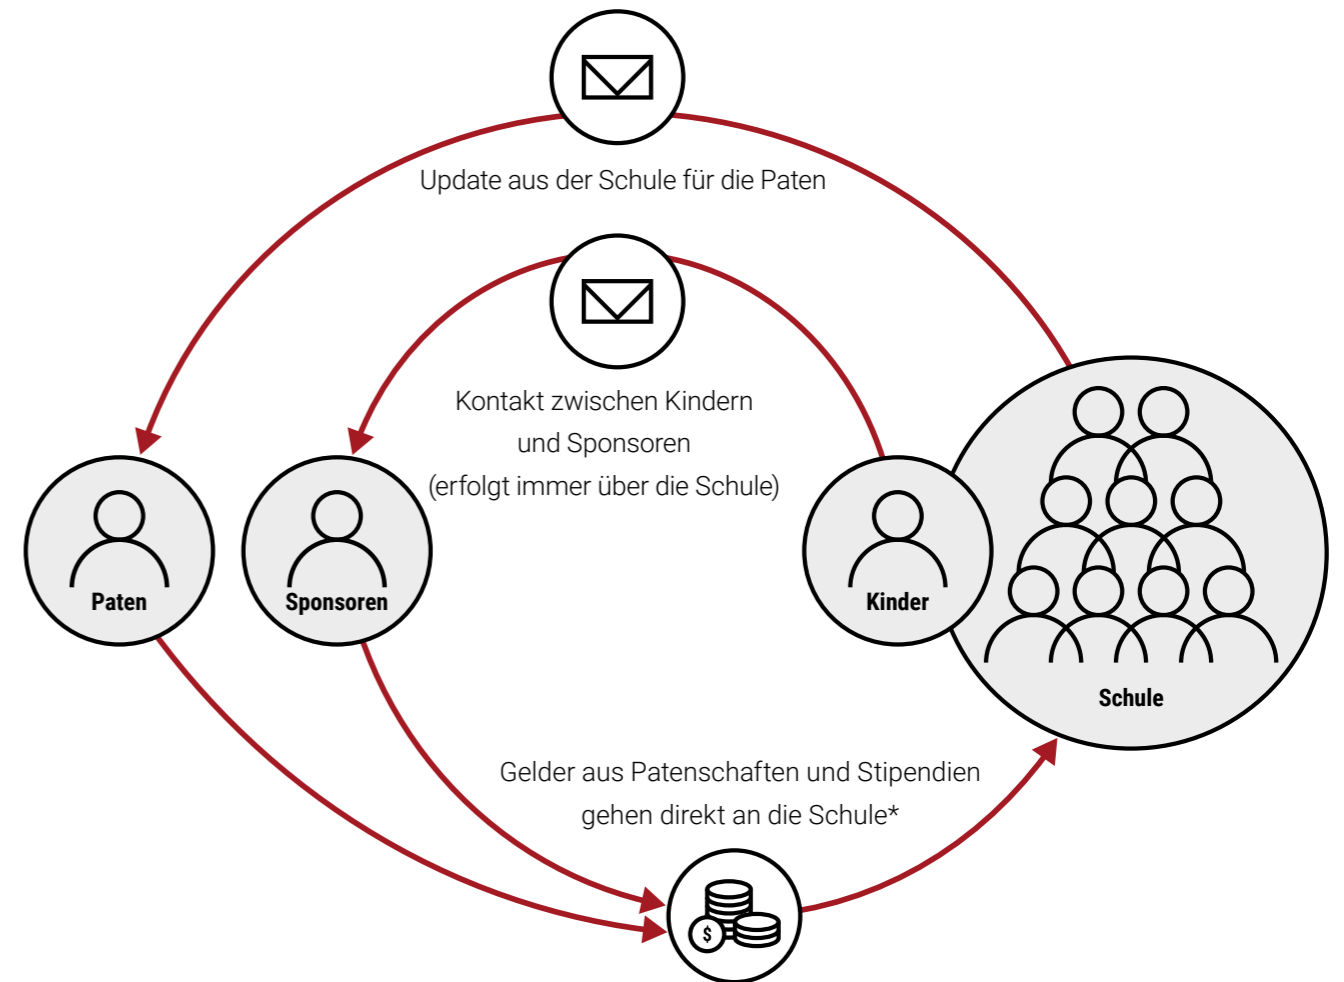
Update aus der Schule für die Paten

Kontakt zwischen Kindern und Sponsoren (erfolgt immer über die Schule)

Paten

Sponsoren

Kinder

Schule

Gelder aus Patenschaften und Stipendien gehen direkt an die Schule*

$